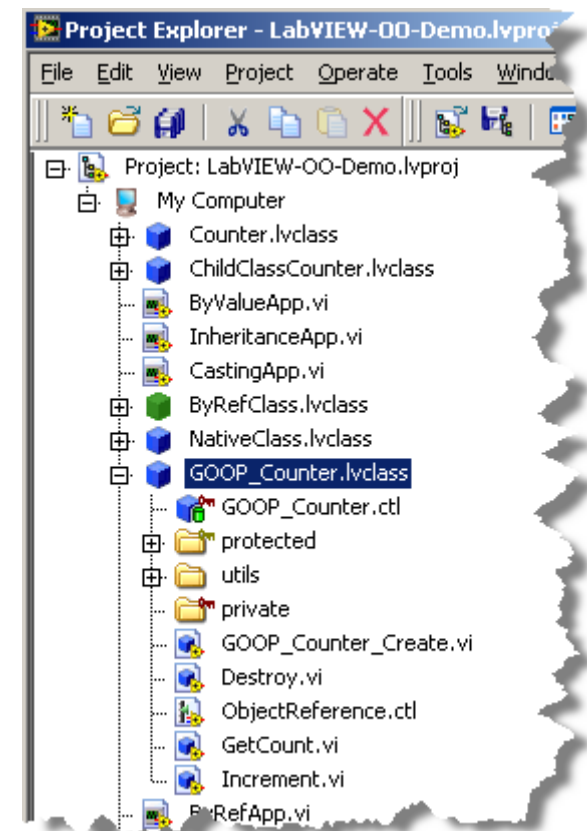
Project Explorer - LabVIEW-OO-Demo.lvproj

File Edit View Project Operate Tools Windo

Project: LabVIEW-OO-Demo.lvproj
My Computer
Counter.lvclass
ChildClassCounter.lvclass
ByValueApp.vi
InheritanceApp.vi
CastingApp.vi
ByRefClass.lvclass
NativeClass.lvclass
GOOP_Counter.lvclass
GOOP_Counter.ctl
protected
utils
private
GOOP_Counter_Create.vi
Destroy.vi
ObjectReference.ctl
GetCount.vi
Increment.vi
ByRefApp.vi